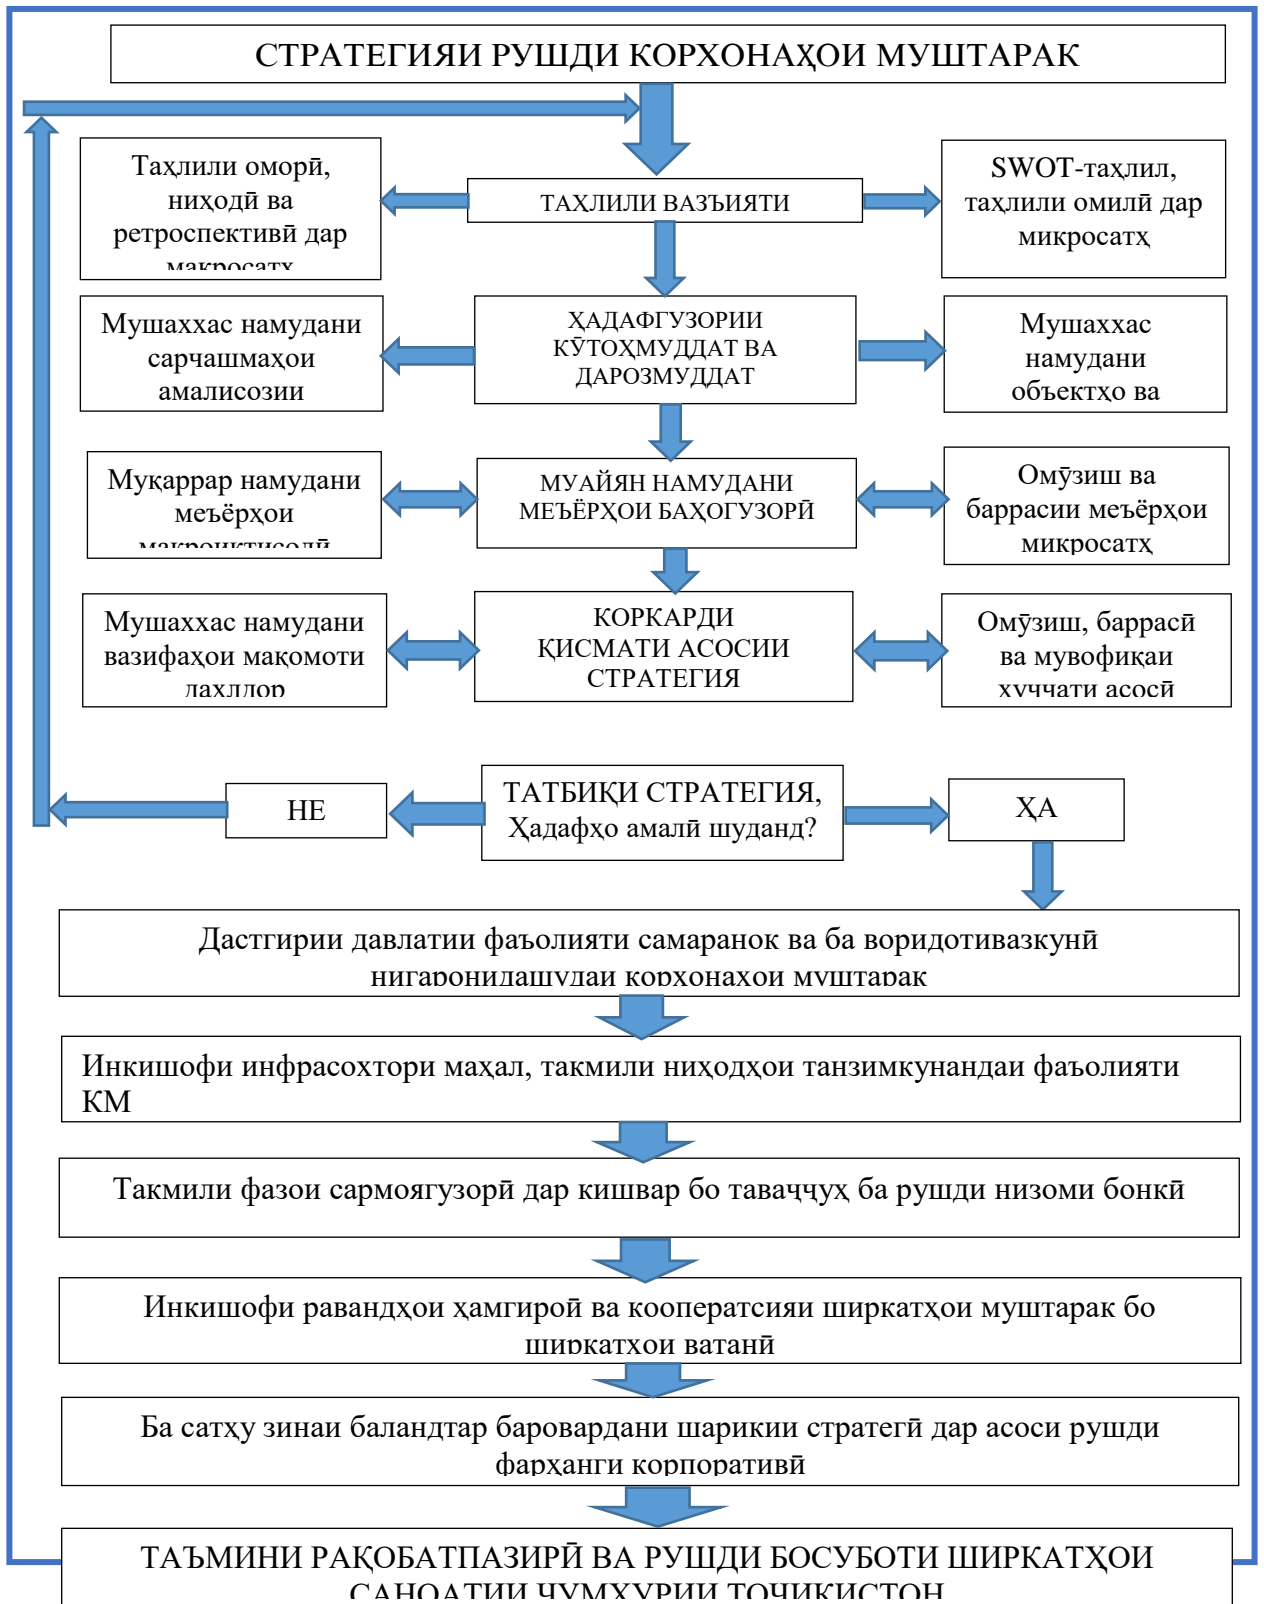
СТРАТЕГИЯИ РУШДИ КОРХОНАҲОИ МУШТАРАК

Таҳлили оморӣ, ниҳодӣ ва ретроспективӣ дар макросатҳ

ТАҲЛИЛИ ВАЗЪИЯТИ

SWOT-таҳлил, таҳлили омилӣ дар микросатҳ

Мушаххас намудани сарчашмаҳои амалисозии

ҲАДАФГУЗОРИИ КӮТОҲМУДДАТ ВА ДАРОЗМУДДАТ

Мушаххас намудани объектҳо ва

Муқаррар намудани меъёрҳои макроиктисодӣ

МУАЙЯН НАМУДАНИ МЕЪЁРҲОИ БАҲОГУЗОРӢ

Омӯзиш ва баррасии меъёрҳои микросатҳ

Мушаххас намудани вазифаҳои мақомоти дахлдор

КОРКАРДИ ҚИСМАТИ АСОСИИ СТРАТЕГИЯ

Омӯзиш, баррасӣ ва мувофиқаи ҳуҷҷати асосӣ

НЕ

ТАТБИҚИ СТРАТЕГИЯ, Ҳадафҳо амалӣ шуданд?

ҲА

Дастгирии давлатии фаъолияти самаранок ва ба воридотивазкунӣ нигаронидашудаи корхонаҳои муштарак

Инкишофи инфрасохтори маҳал, такмили ниҳодҳои танзимкунандаи фаъолияти КМ

Такмили фазои сармоягузорӣ дар кишвар бо таваҷҷуҳ ба рушди низоми бонкӣ

Инкишофи равандҳои ҳамгирой ва коопeратсияи ширкатҳои муштарак бо ширкатҳои ватанӣ

Ба сатҳу зинаи баландтар баровардани шарикии стратегӣ дар асоси рушди фарҳанги корпоративӣ

ТАЪМИНИ РАҚОБАТПАЗИРӢ ВА РУШДИ БОСУБОТИ ШИРКАТҲОИ САНОАТИИ ҶУМҲУРИИ ТОҶИКИСТОН